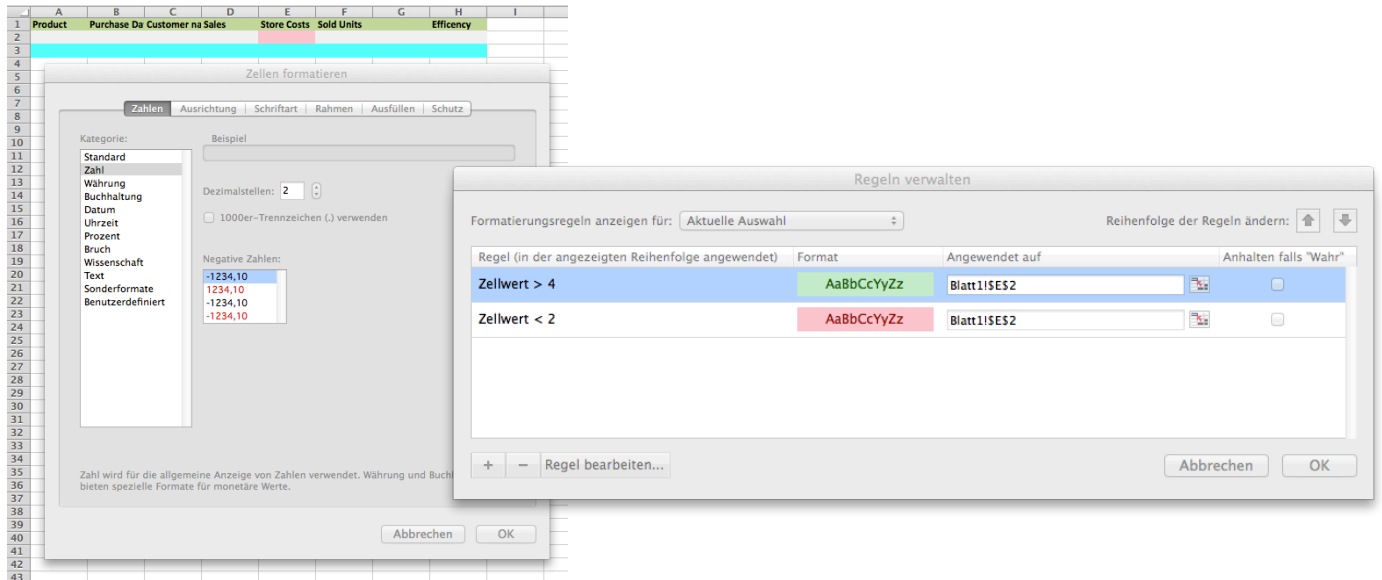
| | A | B | C | D | E | F | G | H | I |
|---|---|---|---|---|---|---|---|---|---|
| 1 | Product | Purchase Da | Customer na | Sales | Store Costs | Sold Units | | Efficency | |
| 2 | | | | | | | | | |
| 3 | | | | | | | | | |
| 4 | | | | | | | | | |

5 6 7 8 9 10 11 12 13 14 15 16 17 18 19 20 21 22 23 24 25 26 27 28 29 30 31 32 33 34 35 36 37 38 39 40 41 42 43

Zellen formatieren

Zahlen | Ausrichtung | Schriftart | Rahmen | Ausfüllen | Schutz

Kategorie:
Standard
Zahl
Währung
Buchhaltung
Datum
Uhrzeit
Prozent
Bruch
Wissenschaft
Text
Sonderformate
Benutzerdefiniert

Beispiel

Dezimalstellen: 2

1000er-Trennzeichen (.) verwenden

Negative Zahlen:
-1234,10
1234,10
-1234,10
-1234,10

Zahl wird für die allgemeine Anzeige von Zahlen verwendet. Währung und Buchh bieten spezielle Formate für monetäre Werte.

Abbrechen OK

Regeln verwalten

Formatierungsregeln anzeigen für: Aktuelle Auswahl

Reihenfolge der Regeln ändern:

| Regel (in der angezeigten Reihenfolge angewendet) | Format | Angewendet auf | Anhalten falls "Wahr" |
|---|---|---|---|
| Zellwert > 4 | AaBbCcYyZz | Blatt1!$E$2 | |
| Zellwert < 2 | AaBbCcYyZz | Blatt1!$E$2 | |

+ − Regel bearbeiten...

Abbrechen OK